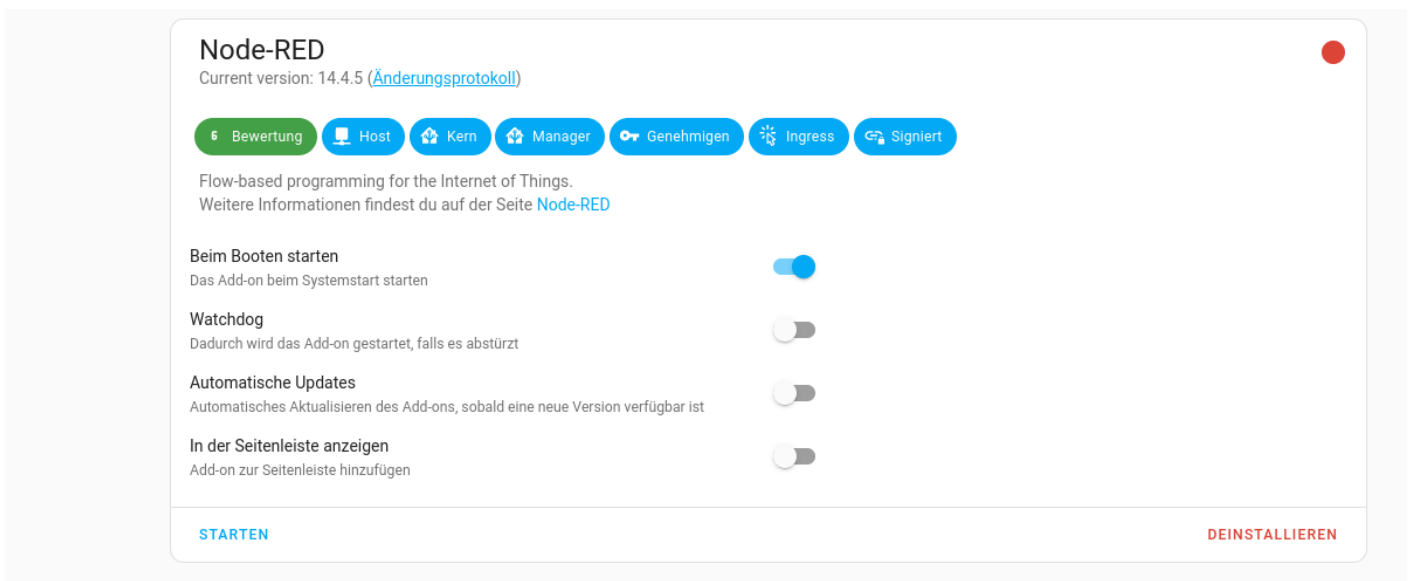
Node-RED
Current version: 14.4.5 (Änderungsprotokoll)

6 Bewertung Host Kern Manager Genehmigen Ingress Signiert

Flow-based programming for the Internet of Things.
Weitere Informationen findest du auf der Seite Node-RED

Beim Booten starten
Das Add-on beim Systemstart starten

Watchdog
Dadurch wird das Add-on gestartet, falls es abstürzt

Automatische Updates
Automatisches Aktualisieren des Add-ons, sobald eine neue Version verfügbar ist

In der Seitenleiste anzeigen
Add-on zur Seitenleiste hinzufügen

STARTEN DEINSTALLIEREN